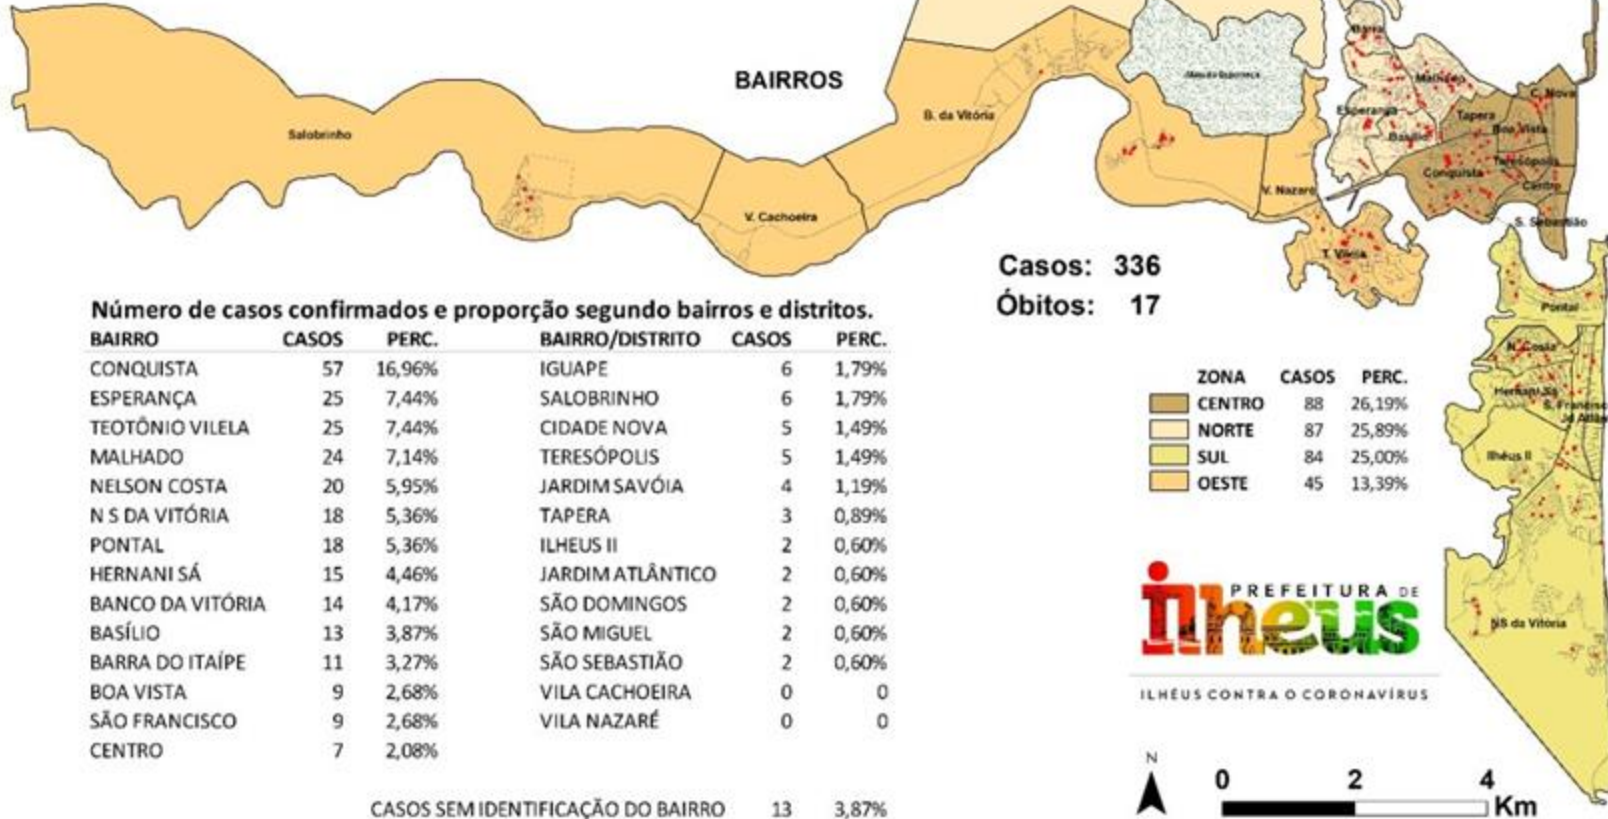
BAIRROS

Salobrinho

B. da Vitória

V. Cachoeira

V. Nazaré

T. Vilela

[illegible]

Malhado

Esperança

Basílio

Tapera

Boa Vista

C. Nova

Teresópolis

Conquista

Centro

S. Sebastião

Pontal

N. Costa

Hernani Sá

S. Francisco

Ilhéus II

NS da Vitória

Casos: 336
Óbitos: 17

Número de casos confirmados e proporção segundo bairros e distritos.

| BAIRRO | CASOS | PERC. |
|---|---|---|
| CONQUISTA | 57 | 16,96% |
| ESPERANÇA | 25 | 7,44% |
| TEOTÔNIO VILELA | 25 | 7,44% |
| MALHADO | 24 | 7,14% |
| NELSON COSTA | 20 | 5,95% |
| N S DA VITÓRIA | 18 | 5,36% |
| PONTAL | 18 | 5,36% |
| HERNANI SÁ | 15 | 4,46% |
| BANCO DA VITÓRIA | 14 | 4,17% |
| BASÍLIO | 13 | 3,87% |
| BARRA DO ITAÍPE | 11 | 3,27% |
| BOA VISTA | 9 | 2,68% |
| SÃO FRANCISCO | 9 | 2,68% |
| CENTRO | 7 | 2,08% |

| BAIRRO/DISTRITO | CASOS | PERC. |
|---|---|---|
| IGUAPE | 6 | 1,79% |
| SALOBRINHO | 6 | 1,79% |
| CIDADE NOVA | 5 | 1,49% |
| TERESÓPOLIS | 5 | 1,49% |
| JARDIM SAVÓIA | 4 | 1,19% |
| TAPERA | 3 | 0,89% |
| ILHEUS II | 2 | 0,60% |
| JARDIM ATLÂNTICO | 2 | 0,60% |
| SÃO DOMINGOS | 2 | 0,60% |
| SÃO MIGUEL | 2 | 0,60% |
| SÃO SEBASTIÃO | 2 | 0,60% |
| VILA CACHOEIRA | 0 | 0 |
| VILA NAZARÉ | 0 | 0 |

CASOS SEM IDENTIFICAÇÃO DO BAIRRO 13 3,87%

| ZONA | CASOS | PERC. |
|---|---|---|
| CENTRO | 88 | 26,19% |
| NORTE | 87 | 25,89% |
| SUL | 84 | 25,00% |
| OESTE | 45 | 13,39% |

PREFEITURA DE Ilheus

ILHÉUS CONTRA O CORONAVÍRUS

N

0 2 4 Km